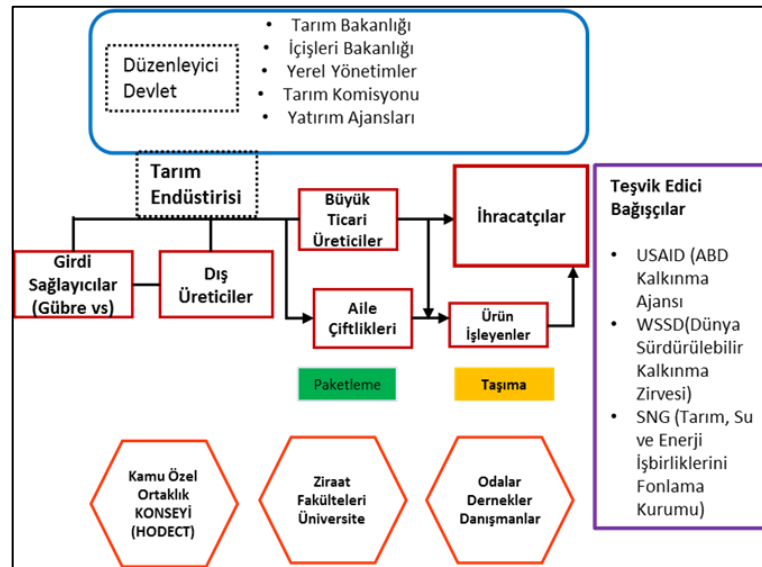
Düzenleyici Devlet

- Tarım Bakanlığı
- İçişleri Bakanlığı
- Yerel Yönetimler
- Tarım Komisyonu
- Yatırım Ajansları

Tarım Endüstirisi

Büyük Ticari Üreticiler

İhracatçılar

Girdi Sağlayıcılar (Gübre vs)

Dış Üreticiler

Aile Çiftlikleri

Ürün İşleyenler

Paketleme

Taşıma

Teşvik Edici Bağışçılar

- USAID (ABD Kalkınma Ajansı
- WSSD(Dünya Sürdürülebilir Kalkınma Zirvesi)
- SNG (Tarım, Su ve Enerji İşbirliklerini Fonlama Kurumu)

Kamu Özel Ortaklık KONSEYİ (HODECT)

Ziraat Fakülteleri Üniversite

Odalar Dernekler Danışmanlar